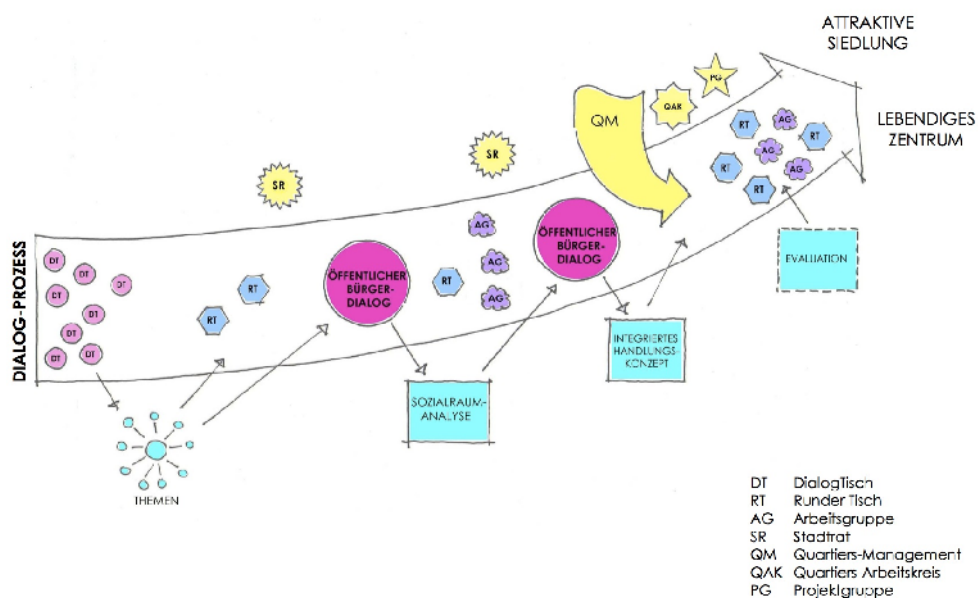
ATTRAKTIVE SIEDLUNG

LEBENDIGES ZENTRUM

DIALOG-PROZESS

DT DT DT DT DT DT DT DT

RT RT

SR

ÖFFENTLICHER BÜRGER-DIALOG

RT

AG AG AG

SR

ÖFFENTLICHER BÜRGER-DIALOG

QM

QAK

PG

RT AG RT AG RT AG RT

EVALUATION

INTEGRIERTES HANDLUNGS KONZEPT

SOZIALRAUM-ANALYSE

THEMEN

DT DialogTisch
RT Runder Tisch
AG Arbeitsgruppe
SR Stadtrat
QM Quartiers-Management
QAK Quartiers Arbeitskreis
PG Projektgruppe